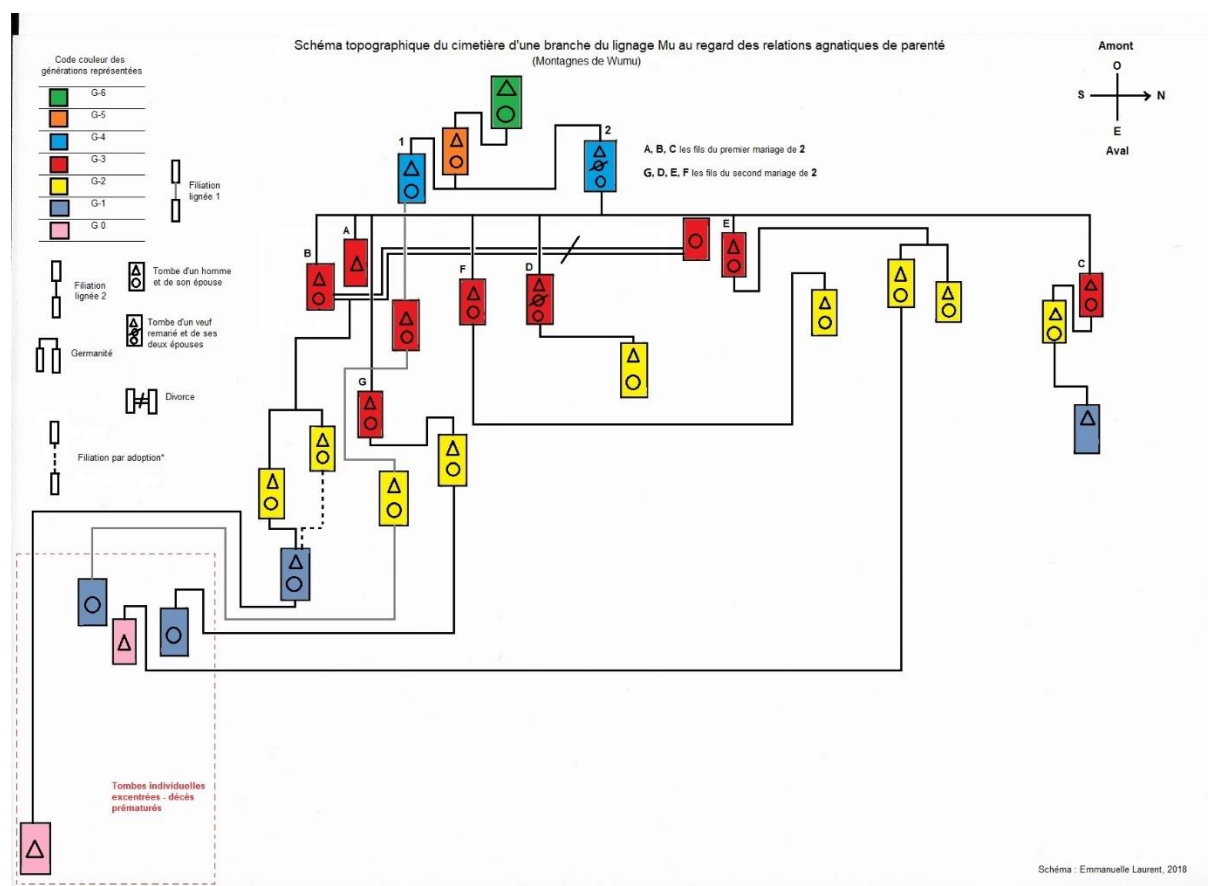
Schéma topographique du cimetière d'une branche du lignage Mu au regard des relations agnatiques de parenté
(Montagnes de Wumu)

Code couleur des générations représentées

G-6
G-5
G-4
G-3
G-2
G-1
G 0

Filiation lignée 1

Filiation lignée 2

Tombe d'un homme et de son épouse

Tombe d'un veuf remarié et de ses deux épouses

Germanité

Divorce

Filiation par adoption*

Amont
O
S
N
E
Aval

1
2

A, B, C les fils du premier mariage de **2**

G, D, E, F les fils du second mariage de **2**

A
B
E
F
D
C
G

Tombes individuelles excentrées - décès prématurés

Schéma : Emmanuelle Laurent, 2018